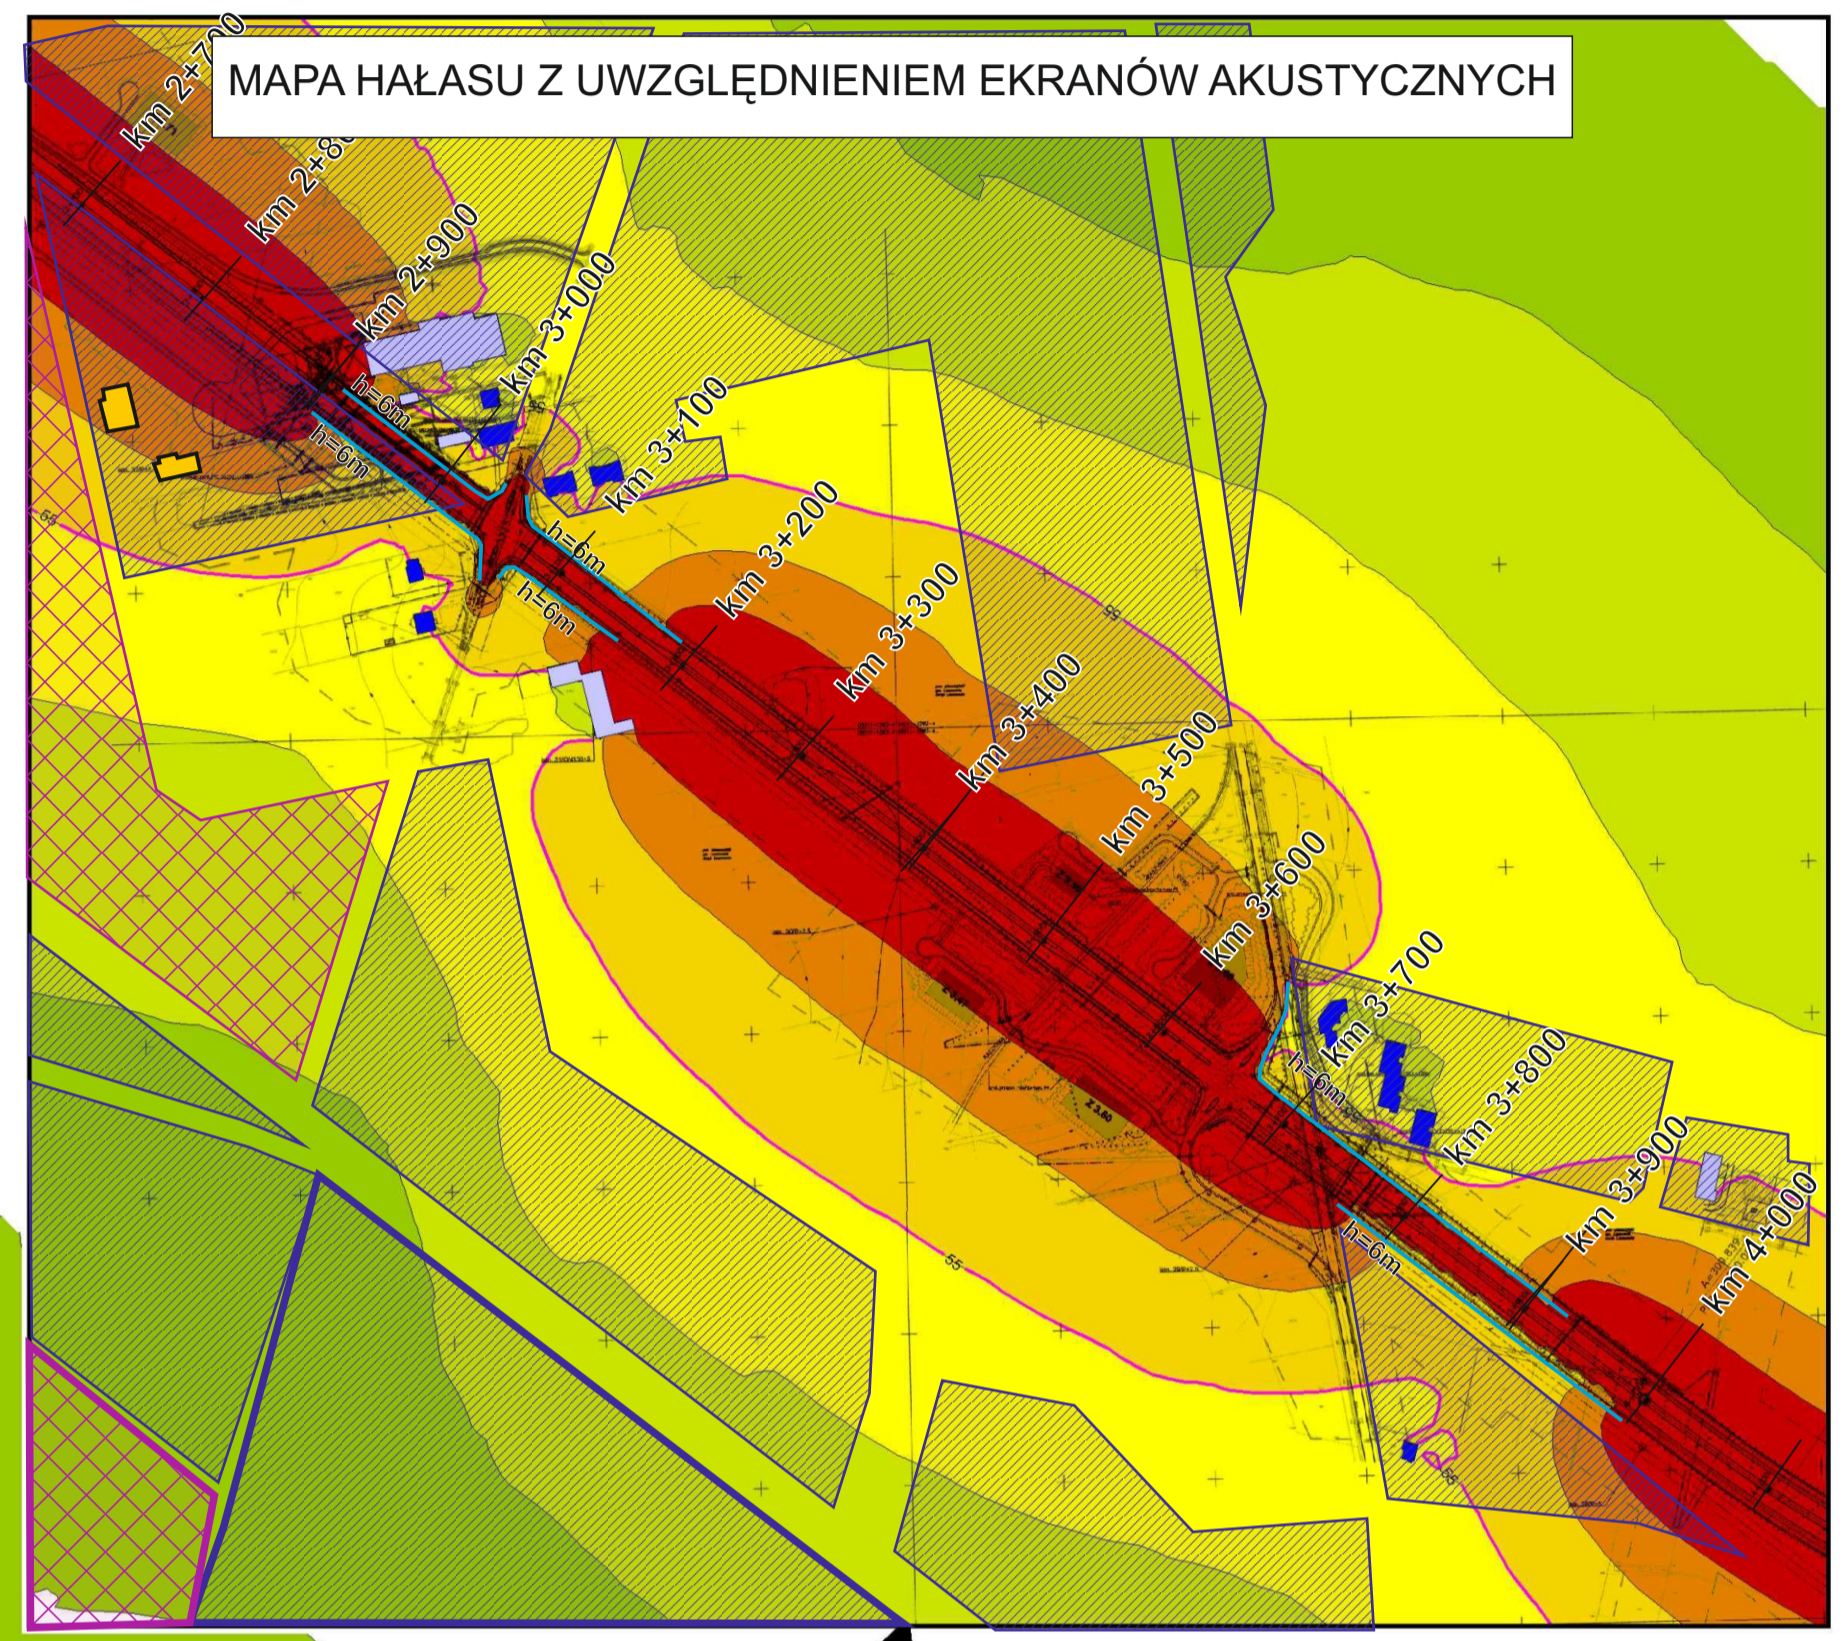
MAPA HAŁASU Z UWZGLĘDNIENIEM EKRANÓW AKUSTYCZNYCH

km 2+700
km 2+800
km 2+900
km 3+000
km 3+100
km 3+200
km 3+300
km 3+400
km 3+500
km 3+600
km 3+700
km 3+800
km 3+900
km 4+000

h=6m
h=6m
h=6m
h=6m
h=6m
h=6m

55
55
55
55